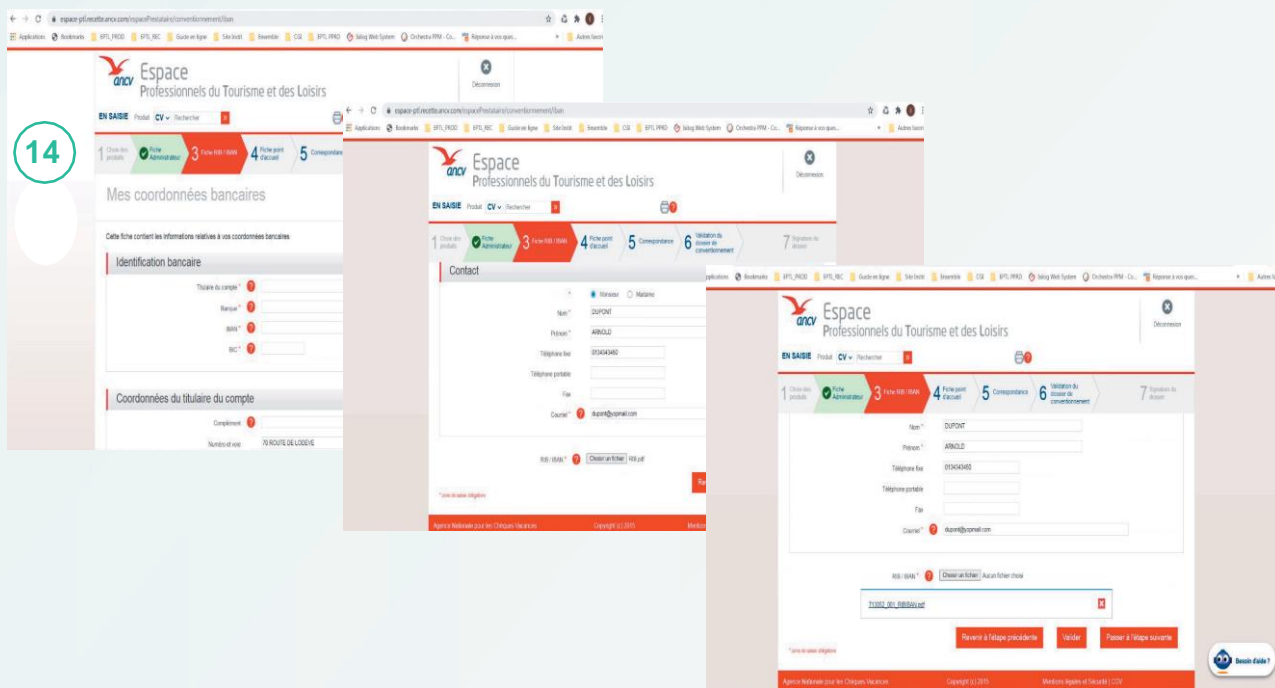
14

espace-ptl.recette.ancv.com/espacePrestataire/conventionnement/iban

Applications Bookmarks EPTL_PROD EPTL_REC Guide en ligne Site brclt Ensemble CGI EPTL PPRD Sabog Web System Orchestra PPM - Co... Réponse à vos ques... Autres favoris

ancv Espace Professionnels du Tourisme et des Loisirs

Déconnexion

EN SAISIE Produit CV Rechercher

1 Choix des produits 2 Fiche Administrateur 3 Fiche RIB / IBAN 4 Fiche point d'accueil 5 Correspondance

Mes coordonnées bancaires

Cette fiche contient les informations relatives à vos coordonnées bancaires

Identification bancaire

Titulaire du compte *

Banque *

IBAN *

BIC *

Coordonnées du titulaire du compte

Complément

Numéro et voie 70 ROUTE DE LODEVE

espace-ptl.recette.ancv.com/espacePrestataire/conventionnement/iban

ancv Espace Professionnels du Tourisme et des Loisirs

Déconnexion

EN SAISIE Produit CV Rechercher

1 Choix des produits 2 Fiche Administrateur 3 Fiche RIB / IBAN 4 Fiche point d'accueil 5 Correspondance 6 Validation du dossier de conventionnement 7 Signature du dossier

Contact

* Monsieur Madame

Nom * DUPONT

Prénom * ARNOLD

Téléphone fixe 0134343450

Téléphone portable

Fax

Courriel * dupont@yopmail.com

RIB / IBAN * Choisir un fichier RIB.pdf

* zone de saisie obligatoire

Agence Nationale pour les Chèques Vacances Copyright (c) 2015 Mentions

ancv Espace Professionnels du Tourisme et des Loisirs

Déconnexion

EN SAISIE Produit CV Rechercher

1 Choix des produits 2 Fiche Administrateur 3 Fiche RIB / IBAN 4 Fiche point d'accueil 5 Correspondance 6 Validation du dossier de conventionnement 7 Signature du dossier

Nom * DUPONT

Prénom * ARNOLD

Téléphone fixe 0134343450

Téléphone portable

Fax

Courriel * dupont@yopmail.com

RIB / IBAN * Choisir un fichier Aucun fichier choisi

713002_001_RIBIBAN.pdf

* zone de saisie obligatoire

Revenir à l'étape précédente Valider Passer à l'étape suivante

Besoin d'aide ?

Agence Nationale pour les Chèques Vacances Copyright (c) 2015 Mentions légales et Sécurité | CGV